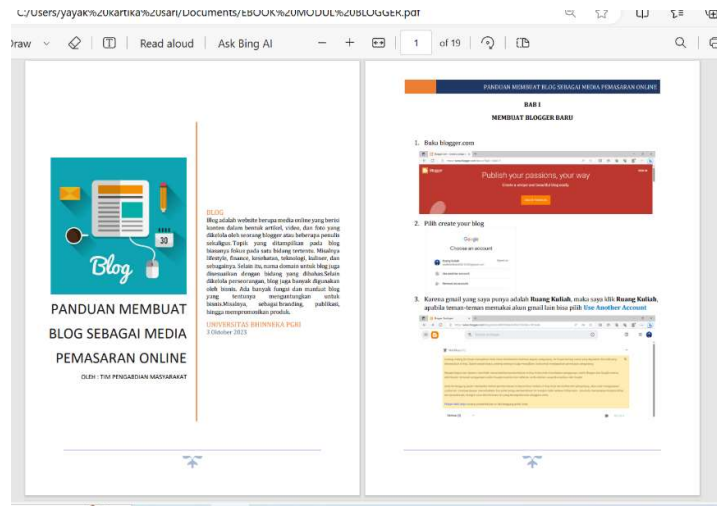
C:/Users/yayak%20kartika%20sari/Documents/EBOOK%20MODUL%20BLOGGER.pdf

Draw | Read aloud | Ask Bing AI | − + | 1 of 19

30

Blog

PANDUAN MEMBUAT BLOG SEBAGAI MEDIA PEMASARAN ONLINE

OLEH : TIM PENGABDIAN MASYARAKAT

BLOG
Blog adalah website berupa media online yang berisi konten dalam bentuk artikel, video, dan foto yang dikelola oleh seorang blogger atau beberapa penulis sekaligus. Topik yang ditampilkan pada blog biasanya fokus pada satu bidang tertentu. Misalnya lifestyle, finance, kesehatan, teknologi, kuliner, dan sebagainya. Selain itu, nama domain untuk blog juga disesuaikan dengan bidang yang dibahas. Selain dikelola perseorangan, blog juga banyak digunakan oleh bisnis. Ada banyak fungsi dan manfaat blog yang tentunya menguntungkan untuk bisnis. Misalnya, sebagai branding, publikasi, hingga mempromosikan produk.

UNIVERSITAS BHINNEKA PGRI
3 Oktober 2023

PANDUAN MEMBUAT BLOG SEBAGAI MEDIA PEMASARAN ONLINE

BAB I
MEMBUAT BLOGGER BARU

1. Buka blogger.com

Blogger
Publish your passions, your way
Create a unique and beautiful blog easily.
CREATE YOUR BLOG

2. Pilih create your blog

Google
Choose an account

3. Karena gmail yang saya punya adalah Ruang Kuliah, maka saya klik Ruang Kuliah, apabila teman-teman memakai akun gmail lain bisa pilih Use Another Account

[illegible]